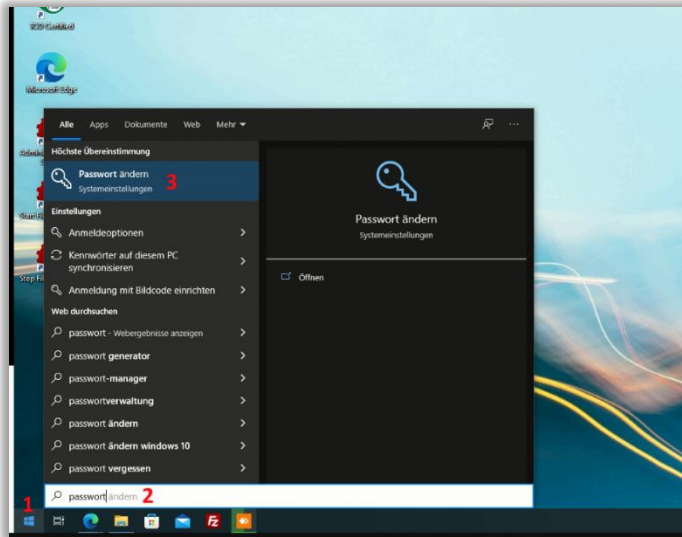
ECO Certified

Microsoft Edge

Alle Apps Dokumente Web Mehr

Höchste Übereinstimmung

Passwort ändern
Systemeinstellungen 3

Einstellungen

Anmeldeoptionen

Kennwörter auf diesem PC synchronisieren

Anmeldung mit Bildcode einrichten

Web durchsuchen

passwort - Webergebnisse anzeigen

passwort generator

passwort-manager

passwortverwaltung

passwort ändern

passwort ändern windows 10

passwort vergessen

Passwort ändern
Systemeinstellungen

Öffnen

1

passwort ändern 2